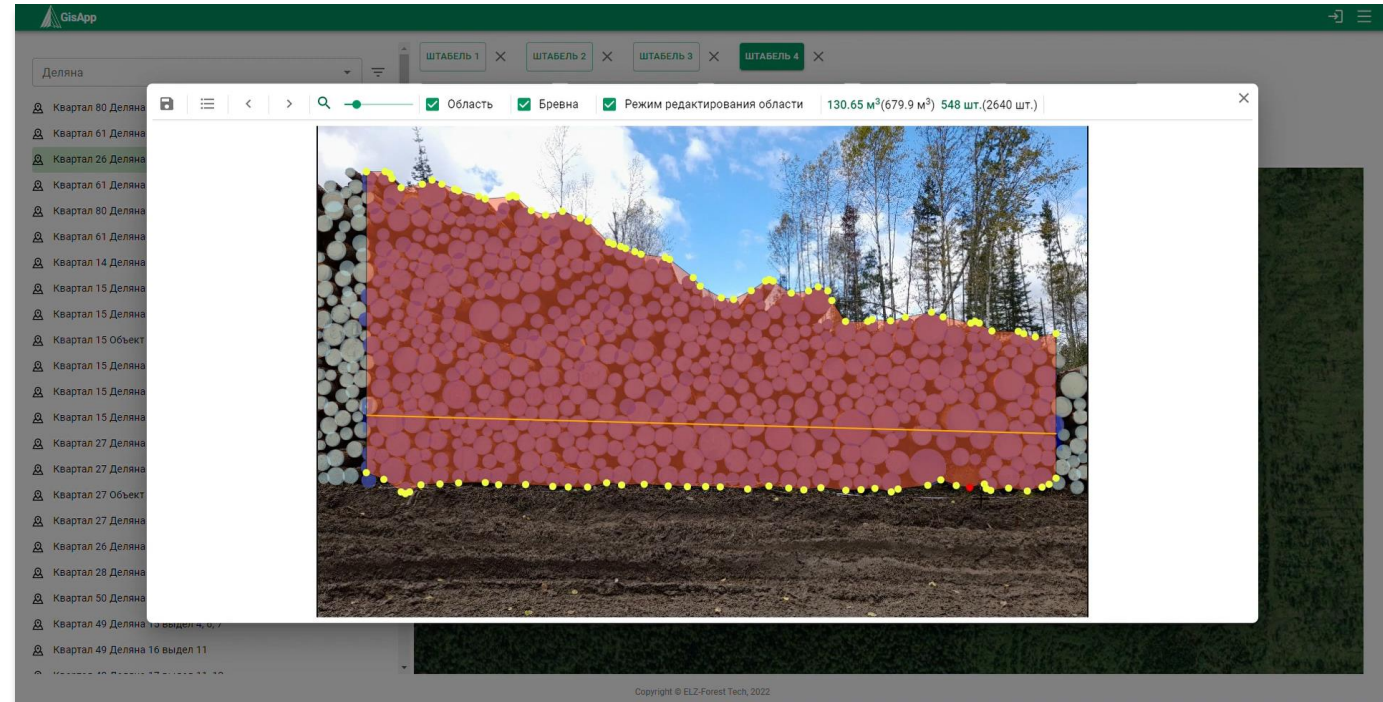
GisApp

Деляна

Квартал 80 Деляна
Квартал 61 Деляна
Квартал 26 Деляна
Квартал 61 Деляна
Квартал 80 Деляна
Квартал 61 Деляна
Квартал 14 Деляна
Квартал 15 Деляна
Квартал 15 Деляна
Квартал 15 Объект
Квартал 15 Деляна
Квартал 15 Деляна
Квартал 15 Деляна
Квартал 27 Деляна
Квартал 27 Деляна
Квартал 27 Объект
Квартал 27 Деляна
Квартал 26 Деляна
Квартал 28 Деляна
Квартал 50 Деляна
Квартал 49 Деляна 15 выдел 4, 6, 7
Квартал 49 Деляна 16 выдел 11
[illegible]

ШТАБЕЛЬ 1 ✕ ШТАБЕЛЬ 2 ✕ ШТАБЕЛЬ 3 ✕ ШТАБЕЛЬ 4 ✕

Область Бревна Режим редактирования области 130.65 м$^3$(679.9 м$^3$) 548 шт.(2640 шт.)

Copyright © ELZ-Forest Tech, 2022